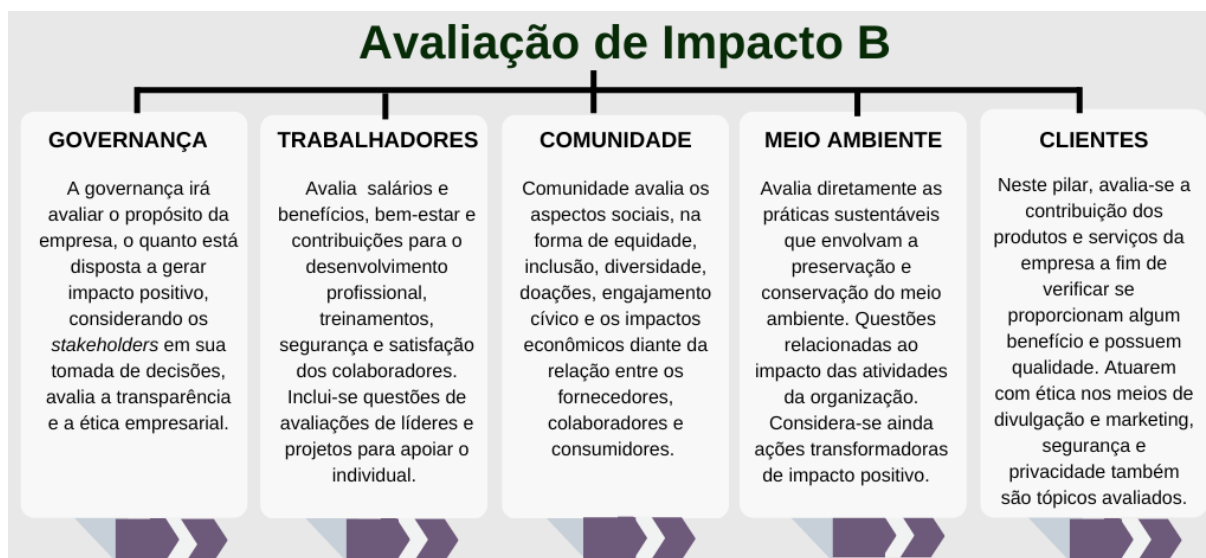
Avaliação de Impacto B

GOVERNANÇA

A governança irá avaliar o propósito da empresa, o quanto está disposta a gerar impacto positivo, considerando os *stakeholders* em sua tomada de decisões, avalia a transparência e a ética empresarial.

TRABALHADORES

Avalia salários e benefícios, bem-estar e contribuições para o desenvolvimento profissional, treinamentos, segurança e satisfação dos colaboradores. Inclui-se questões de avaliações de líderes e projetos para apoiar o individual.

COMUNIDADE

Comunidade avalia os aspectos sociais, na forma de equidade, inclusão, diversidade, doações, engajamento cívico e os impactos econômicos diante da relação entre os fornecedores, colaboradores e consumidores.

MEIO AMBIENTE

Avalia diretamente as práticas sustentáveis que envolvam a preservação e conservação do meio ambiente. Questões relacionadas ao impacto das atividades da organização. Considera-se ainda ações transformadoras de impacto positivo.

CLIENTES

Neste pilar, avalia-se a contribuição dos produtos e serviços da empresa a fim de verificar se proporcionam algum benefício e possuem qualidade. Atuarem com ética nos meios de divulgação e marketing, segurança e privacidade também são tópicos avaliados.